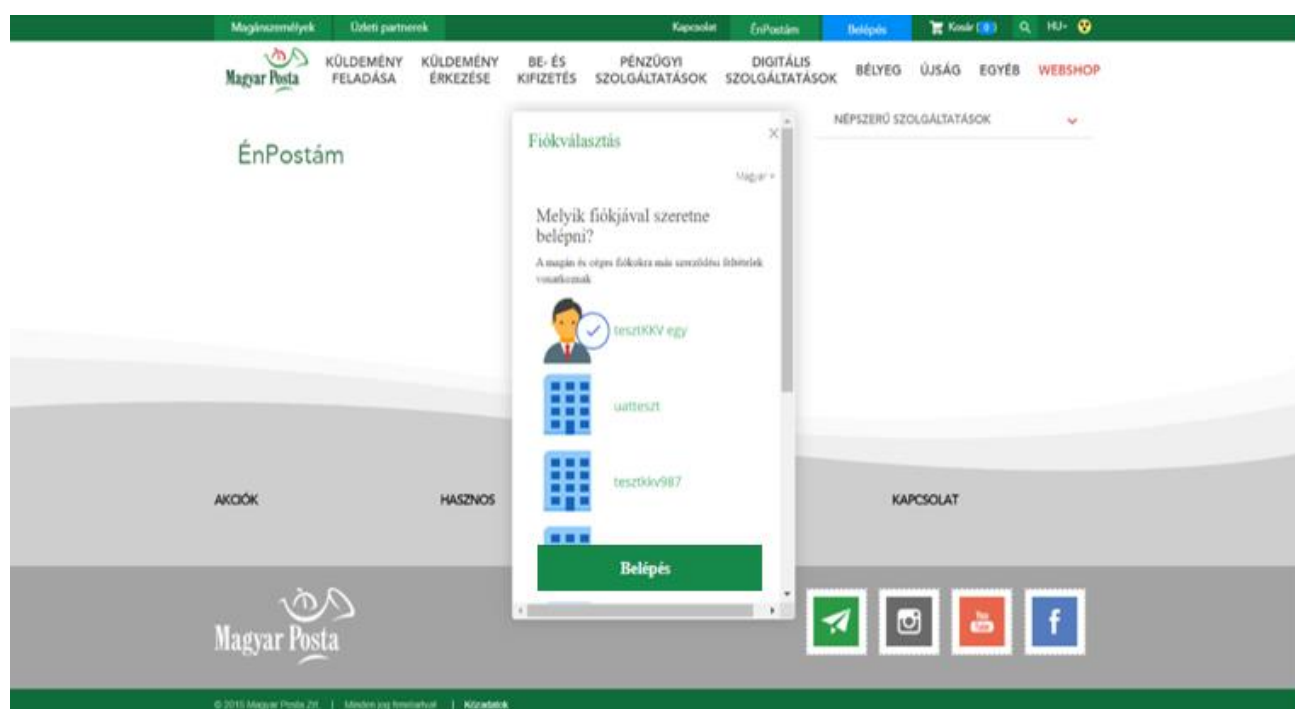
Magánszemélyek Üzleti partnerek Kapcsolat ÉnPostám Belépés Kosár (0) HU

Magyar Posta KÜLDEMÉNY FELADÁSA KÜLDEMÉNY ÉRKEZÉSE BE- ÉS KIFIZETÉS PÉNZÜGYI SZOLGÁLTATÁSOK DIGITÁLIS SZOLGÁLTATÁSOK BÉLYEG ÚJSÁG EGYÉB WEBSHOP

ÉnPostám

NÉPSZERŰ SZOLGÁLTATÁSOK

Fiókválasztás

Magyar

Melyik fiókjával szeretne belépni?

A magán és céges fiókokra más szerződési feltételek vonatkoznak

tesztKKV egy

uatteszt

tesztkkv987

Belépés

AKCIÓK HASZNOS KAPCSOLAT

Magyar Posta

© 2015 Magyar Posta Zrt. | Minden jog fenntartva | Közadatok